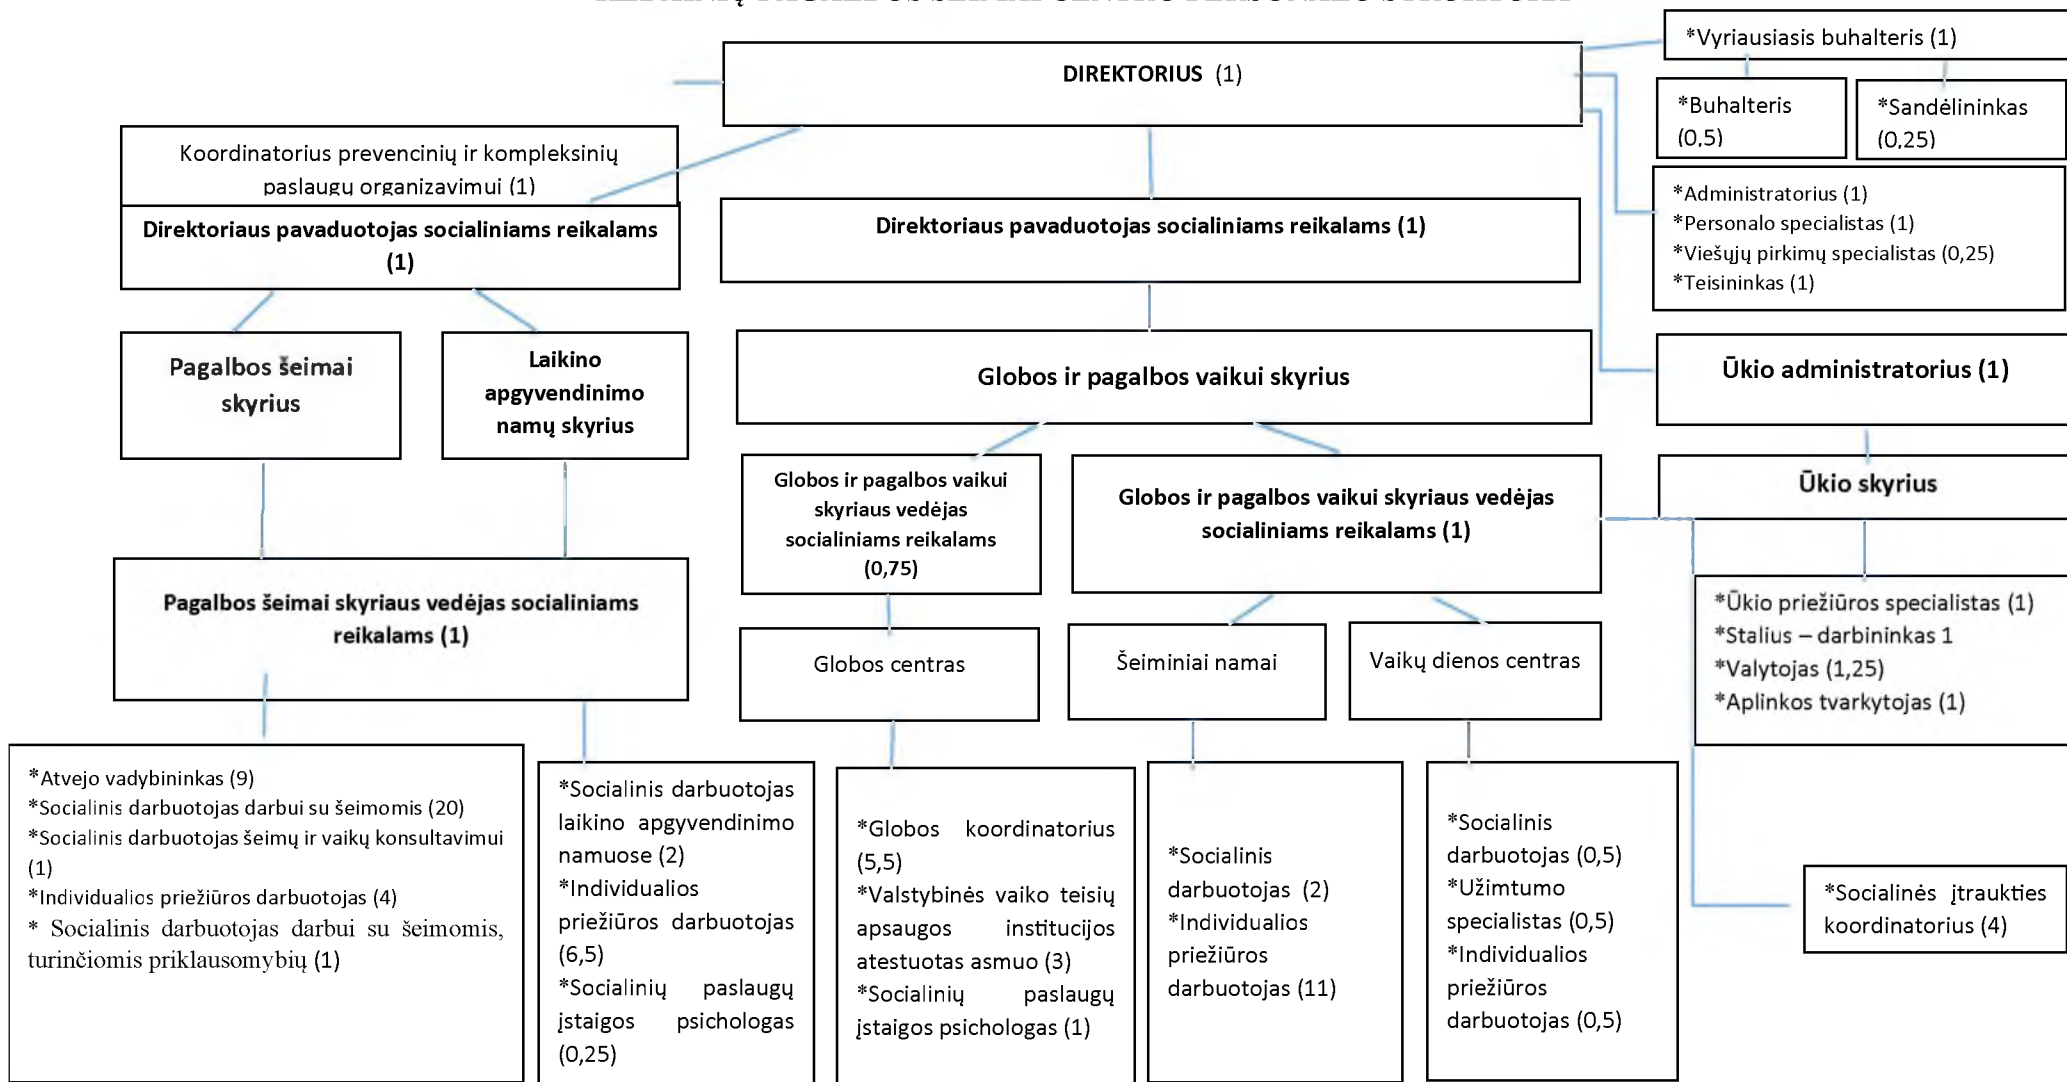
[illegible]

DIREKTORIUS (1)

*Vyriausiasis buhalteris (1)

*Buhalteris (0,5)

*Sandėlininkas (0,25)

*Administratorius (1)
*Personalo specialistas (1)
*Viešųjų pirkimų specialistas (0,25)
*Teisininkas (1)

Koordinatorius prevencinių ir kompleksinių paslaugų organizavimui (1)

Direktoriaus pavaduotojas socialiniams reikalams (1)

Direktoriaus pavaduotojas socialiniams reikalams (1)

Pagalbos šeimai skyrius

Laikino apgyvendinimo namų skyrius

Globos ir pagalbos vaikui skyrius

Ūkio administratorius (1)

Globos ir pagalbos vaikui skyriaus vedėjas socialiniams reikalams (0,75)

Globos ir pagalbos vaikui skyriaus vedėjas socialiniams reikalams (1)

Ūkio skyrius

Pagalbos šeimai skyriaus vedėjas socialiniams reikalams (1)

*Ūkio priežiūros specialistas (1)
*Stalius – darbininkas 1
*Valytojas (1,25)
*Aplinkos tvarkytojas (1)

Globos centras

Šeiminiai namai

Vaikų dienos centras

*Atvejo vadybininkas (9)
*Socialinis darbuotojas darbui su šeimomis (20)
*Socialinis darbuotojas šeimų ir vaikų konsultavimui (1)
*Individualios priežiūros darbuotojas (4)
* Socialinis darbuotojas darbui su šeimomis, turinčiomis priklausomybių (1)

*Socialinis darbuotojas laikino apgyvendinimo namuose (2)
*Individualios priežiūros darbuotojas (6,5)
*Socialinių paslaugų įstaigos psichologas (0,25)

*Globos koordinatorius (5,5)
*Valstybinės vaiko teisių apsaugos institucijos atestuotas asmuo (3)
*Socialinių paslaugų įstaigos psichologas (1)

*Socialinis darbuotojas (2)
*Individualios priežiūros darbuotojas (11)

*Socialinis darbuotojas (0,5)
*Užimtumo specialistas (0,5)
*Individualios priežiūros darbuotojas (0,5)

*Socialinės įtraukties koordinatorius (4)